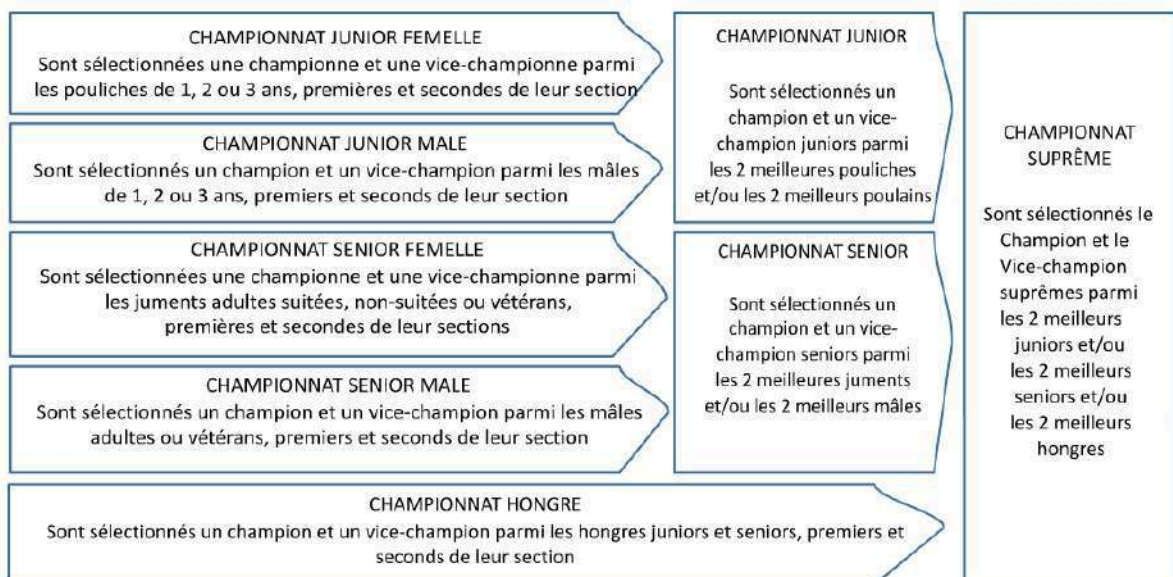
CHAMPIONNAT JUNIOR FEMELLE
Sont sélectionnées une championne et une vice-championne parmi les pouliches de 1, 2 ou 3 ans, premières et secondes de leur section

CHAMPIONNAT JUNIOR MALE
Sont sélectionnés un champion et un vice-champion parmi les mâles de 1, 2 ou 3 ans, premiers et seconds de leur section

CHAMPIONNAT SENIOR FEMELLE
Sont sélectionnées une championne et une vice-championne parmi les juments adultes suitées, non-suitées ou vétérans, premières et secondes de leur sections

CHAMPIONNAT SENIOR MALE
Sont sélectionnés un champion et un vice-champion parmi les mâles adultes ou vétérans, premiers et seconds de leur section

CHAMPIONNAT HONGRE
Sont sélectionnés un champion et un vice-champion parmi les hongres juniors et seniors, premiers et seconds de leur section

CHAMPIONNAT JUNIOR

Sont sélectionnés un champion et un vice-champion juniors parmi les 2 meilleures pouliches et/ou les 2 meilleurs poulains

CHAMPIONNAT SENIOR

Sont sélectionnés un champion et un vice-champion seniors parmi les 2 meilleures juments et/ou les 2 meilleurs mâles

CHAMPIONNAT SUPRÊME

Sont sélectionnés le Champion et le Vice-champion suprêmes parmi les 2 meilleurs juniors et/ou les 2 meilleurs seniors et/ou les 2 meilleurs hongres